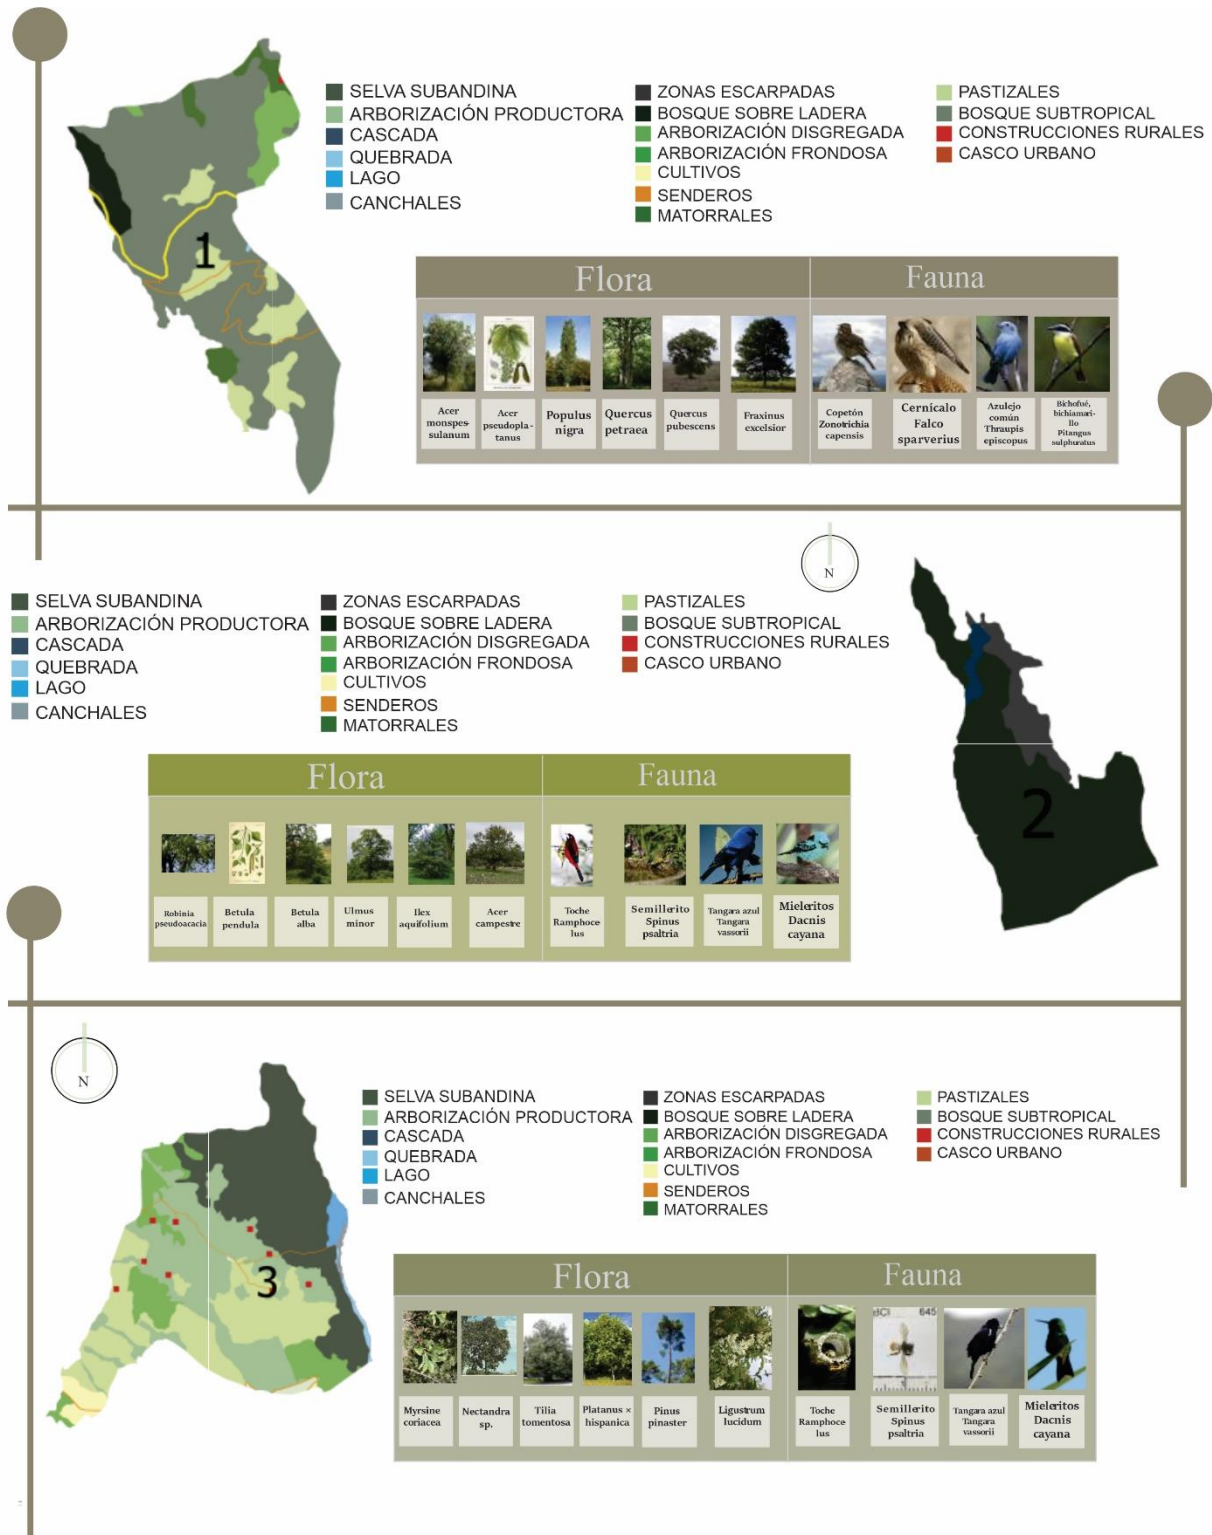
SELVA SUBANDINA
ARBORIZACIÓN PRODUCTORA
CASCADA
QUEBRADA
LAGO
CANCHALES

ZONAS ESCARPADAS
BOSQUE SOBRE LADERA
ARBORIZACIÓN DISGREGADA
ARBORIZACIÓN FRONDOSA
CULTIVOS
SENDEROS
MATORRALES

PASTIZALES
BOSQUE SUBTROPICAL
CONSTRUCCIONES RURALES
CASCO URBANO

1

| Flora | | | | | | Fauna | | | |
|---|---|---|---|---|---|---|---|---|---|
| Acer monspessulanum | Acer pseudoplatanus | Populus nigra | Quercus petraea | Quercus pubescens | Fraxinus excelsior | Copetón Zonotrichia capensis | Cernícalo Falco sparverius | Azulejo común Thraupis episcopus | Bichofué, bichiamarillo Pitangus sulphuratus |

N

SELVA SUBANDINA
ARBORIZACIÓN PRODUCTORA
CASCADA
QUEBRADA
LAGO
CANCHALES

ZONAS ESCARPADAS
BOSQUE SOBRE LADERA
ARBORIZACIÓN DISGREGADA
ARBORIZACIÓN FRONDOSA
CULTIVOS
SENDEROS
MATORRALES

PASTIZALES
BOSQUE SUBTROPICAL
CONSTRUCCIONES RURALES
CASCO URBANO

2

| Flora | | | | | | Fauna | | | |
|---|---|---|---|---|---|---|---|---|---|
| Robinia pseudoacacia | Betula pendula | Betula alba | Ulmus minor | Ilex aquifolium | Acer campestre | Toche Ramphocelus | Semillerito Spinus psaltria | Tangara azul Tangara vassorii | Mieleritos Dacnis cayana |

N

SELVA SUBANDINA
ARBORIZACIÓN PRODUCTORA
CASCADA
QUEBRADA
LAGO
CANCHALES

ZONAS ESCARPADAS
BOSQUE SOBRE LADERA
ARBORIZACIÓN DISGREGADA
ARBORIZACIÓN FRONDOSA
CULTIVOS
SENDEROS
MATORRALES

PASTIZALES
BOSQUE SUBTROPICAL
CONSTRUCCIONES RURALES
CASCO URBANO

3

| Flora | | | | | | Fauna | | | |
|---|---|---|---|---|---|---|---|---|---|
| Myrsine coriacea | Nectandra sp. | Tilia tomentosa | Platanus × hispanica | Pinus pinaster | Ligustrum lucidum | Toche Ramphocelus | Semillerito Spinus psaltria | Tangara azul Tangara vassorii | Mieleritos Dacnis cayana |